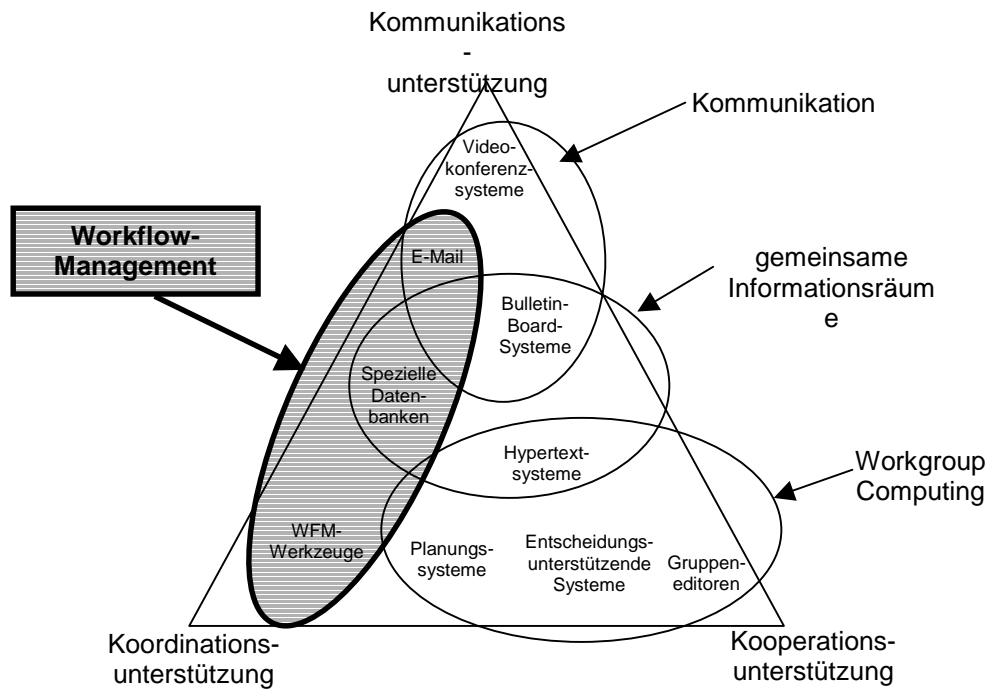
Kommunikations - unterstützung

Kommunikation

Videokonferenzsysteme

Workflow-Management

E-Mail

gemeinsame Informationsräume

Bulletin-Board-Systeme

Spezielle Datenbanken

Hypertextsysteme

Workgroup Computing

WFM-Werkzeuge

Planungssysteme

Entscheidungsunterstützende Systeme

Gruppeneditoren

Koordinationsunterstützung

Kooperationsunterstützung